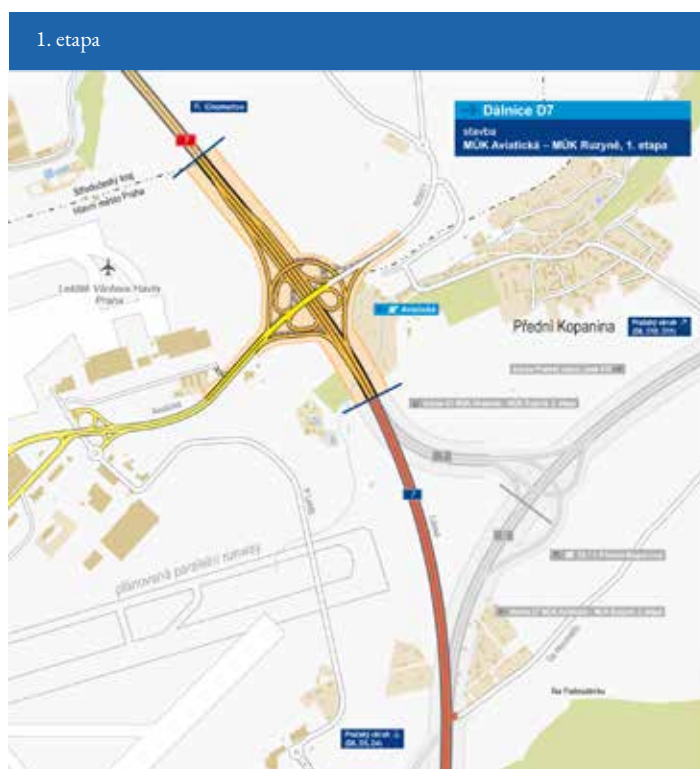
1. etapa

Dálnice D7

stavba
MÚK Aviatická – MÚK Ruzyně, 1. etapa

Středočeský kraj
Hlavní město Praha

Letiště Václava Havla Praha

Přední Kopanina

Aviatická

plánovaná paralelní runway

Na Padesátníku

7

7

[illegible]